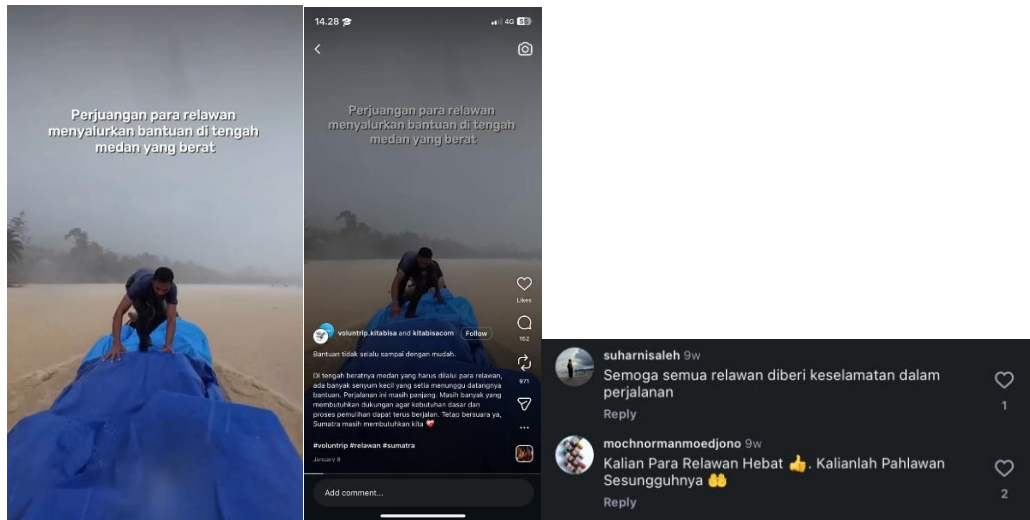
Perjuangan para relawan menyalurkan bantuan di tengah medan yang berat

14.28

4G 85

Perjuangan para relawan menyalurkan bantuan di tengah medan yang berat

Likes

162

971

voluntrip.kitabisa and kitabisacom Follow

Bantuan tidak selalu sampai dengan mudah.

Di tengah beratnya medan yang harus dilalui para relawan, ada banyak senyum kecil yang setia menunggu datangnya bantuan. Perjalanan ini masih panjang. Masih banyak yang membutuhkan dukungan agar kebutuhan dasar dan proses pemulihan dapat terus berjalan. Tetap bersuara ya, Sumatra masih membutuhkan kita ❤️

#voluntrip #relawan #sumatra

January 8

Add comment...

suharnisaleh 9w
Semoga semua relawan diberi keselamatan dalam perjalanan
Reply
1

mochnormanmoedjono 9w
Kalian Para Relawan Hebat 👍. Kalianlah Pahlawan Sesungguhnya 🤲
Reply
2